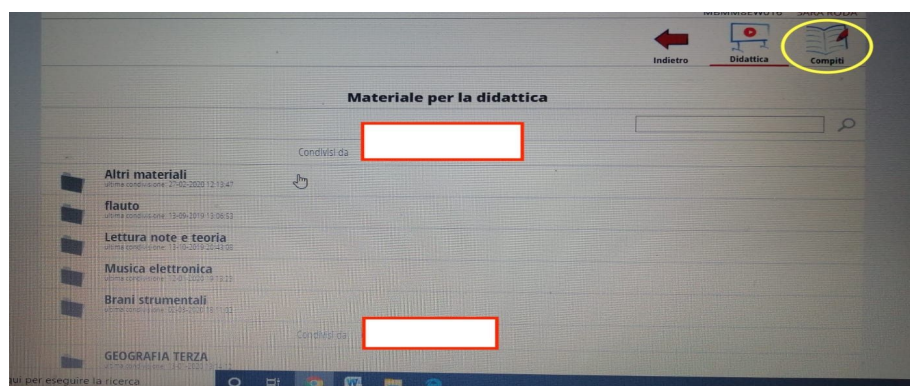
MBMM8EW01G SARA RODA

Indietro Didattica Compiti

Materiale per la didattica

Condivisi da

Altri materiali
ultima condivisione: 27-02-2020 12:13:47

flauto
ultima condivisione: 13-09-2019 13:06:53

Lettura note e teoria
ultima condivisione: 13-09-2019 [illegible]

Musica elettronica
ultima condivisione: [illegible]

Brani strumentali
ultima condivisione: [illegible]

Condivisi da

GEOGRAFIA TERZA
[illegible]

qui per eseguire la ricerca